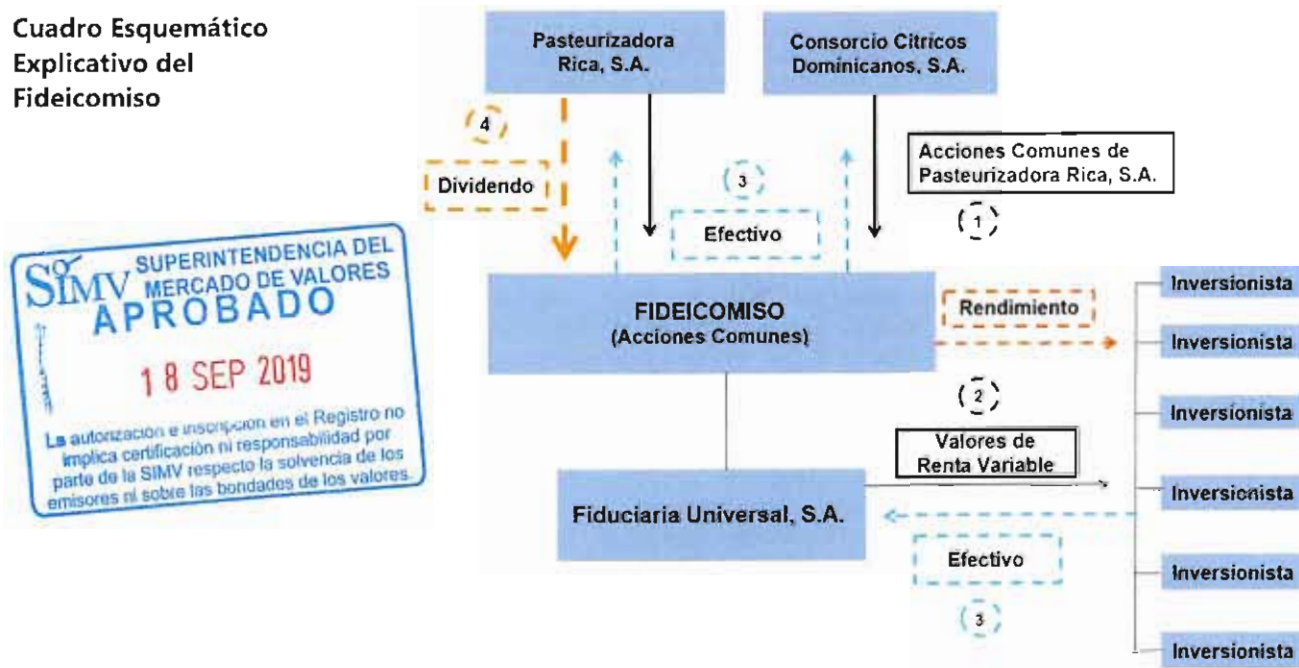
Cuadro Esquemático Explicativo del Fideicomiso

Pasteurizadora Rica, S.A.

Consorcio Citricos Dominicanos, S.A.

4

Dividendo

3

Efectivo

Acciones Comunes de Pasteurizadora Rica, S.A.

1

SIMV SUPERINTENDENCIA DEL MERCADO DE VALORES
APROBADO
18 SEP 2019
La autorización e inscripción en el Registro no implica certificación ni responsabilidad por parte de la SIMV respecto la solvencia de los emisores ni sobre las bondades de los valores.

FIDEICOMISO
(Acciones Comunes)

Rendimiento

2

Valores de Renta Variable

Fiduciaria Universal, S.A.

Efectivo

3

Inversionista

Inversionista

Inversionista

Inversionista

Inversionista

Inversionista